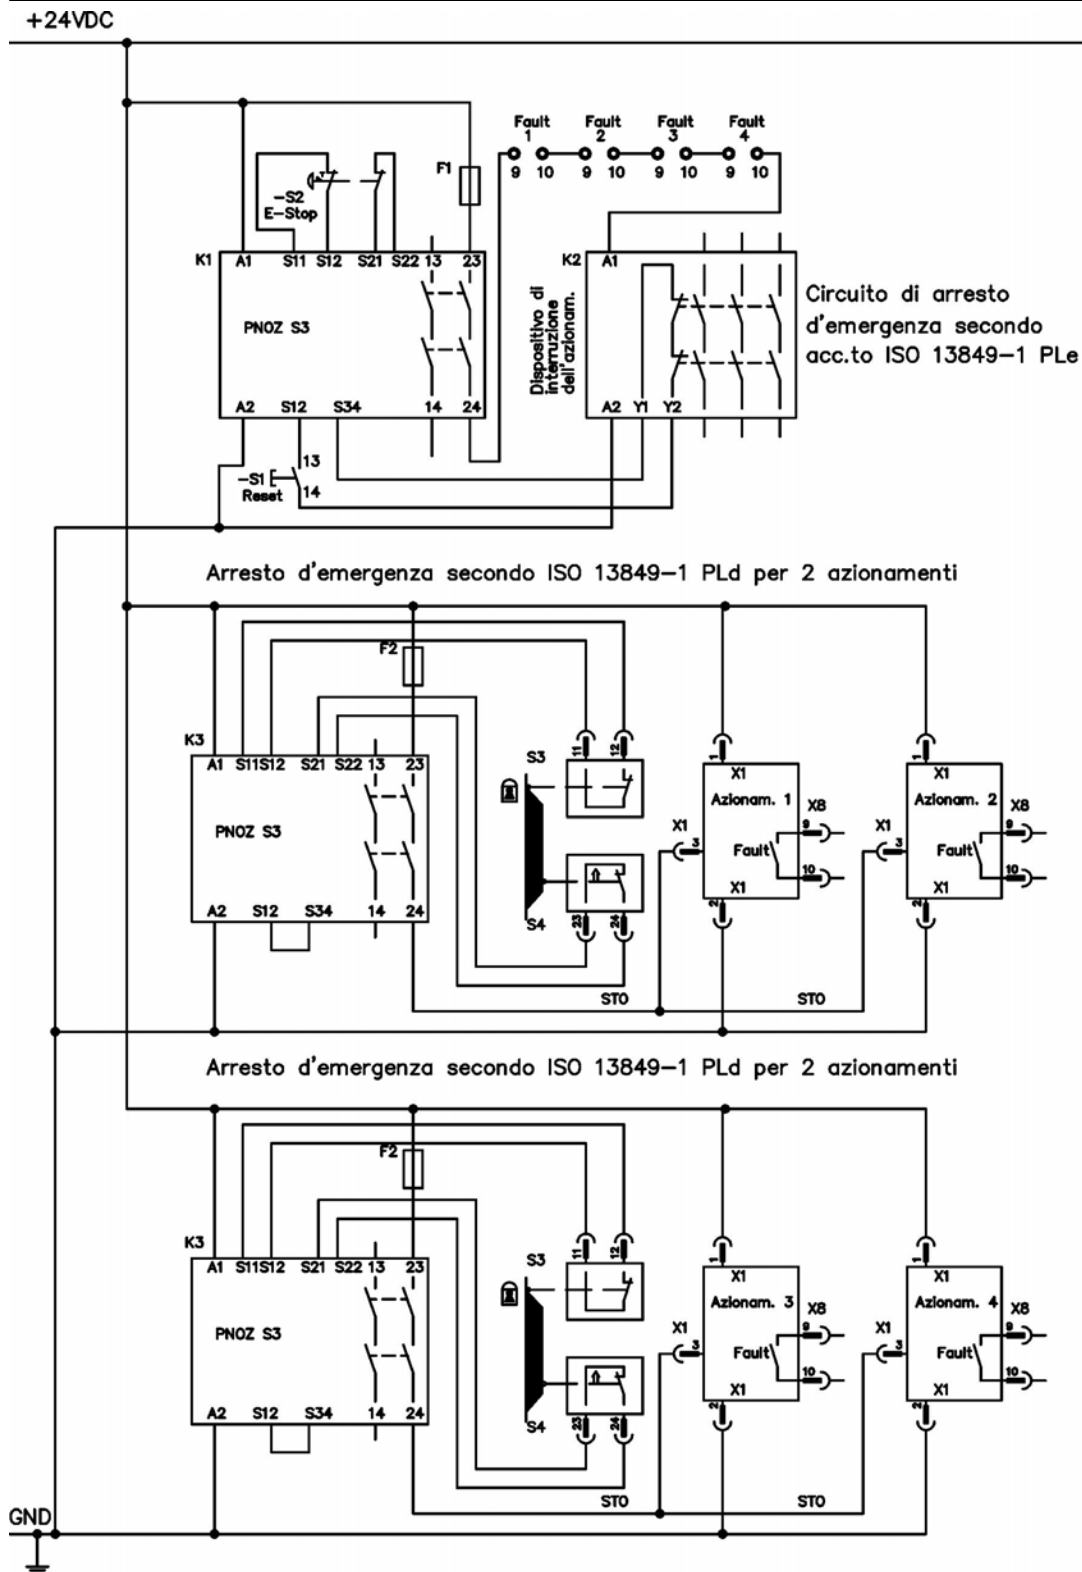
+24VDC

Fault 1 9 10
Fault 2 9 10
Fault 3 9 10
Fault 4 9 10

F1

-S2
E-Stop

K1 A1 S11 S12 S21 S22 13 23
PNOZ S3
A2 S12 S34 14 24

-S1
Reset
13
14

K2 A1
Dispositivo di interruzione dell'azionam.
A2 Y1 Y2

Circuito di arresto d'emergenza secondo acc.to ISO 13849-1 PLe

Arresto d'emergenza secondo ISO 13849-1 PLd per 2 azionamenti

F2
K3
A1 S11S12 S21 S22 13 23
PNOZ S3
A2 S12 S34 14 24
S3
11 12
S4
23 24
STO
1
X1
Azionam. 1
X8
9
X1
3
Fault
10
X1
2
STO
1
X1
Azionam. 2
X8
9
X1
3
Fault
10
X1
2

Arresto d'emergenza secondo ISO 13849-1 PLd per 2 azionamenti

F2
K3
A1 S11S12 S21 S22 13 23
PNOZ S3
A2 S12 S34 14 24
S3
11 12
S4
23 24
STO
1
X1
Azionam. 3
X8
9
X1
3
Fault
10
X1
2
STO
1
X1
Azionam. 4
X8
9
X1
3
Fault
10
X1
2

GND